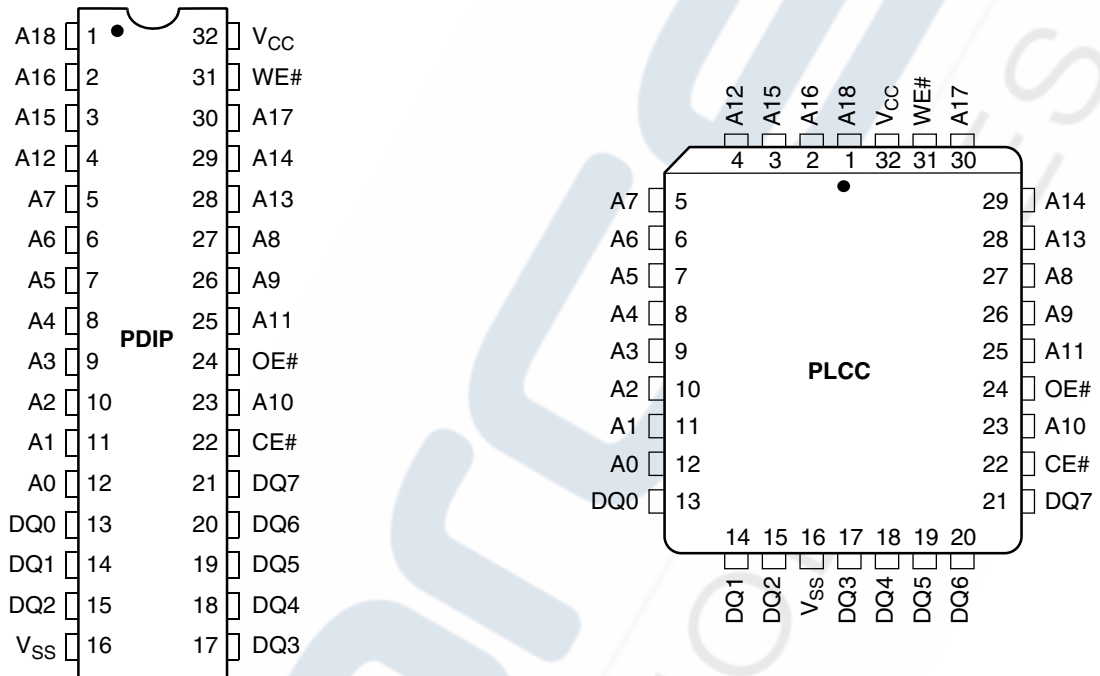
A18 1 32 $V_{CC}$
A16 2 31 WE#
A15 3 30 A17
A12 4 29 A14
A7 5 28 A13
A6 6 27 A8
A5 7 26 A9
A4 8 25 A11
PDIP
A3 9 24 OE#
A2 10 23 A10
A1 11 22 CE#
A0 12 21 DQ7
DQ0 13 20 DQ6
DQ1 14 19 DQ5
DQ2 15 18 DQ4
$V_{SS}$ 16 17 DQ3

A12 A15 A16 A18 $V_{CC}$ WE# A17
4 3 2 1 32 31 30
A7 5 29 A14
A6 6 28 A13
A5 7 27 A8
A4 8 26 A9
A3 9 25 A11
PLCC
A2 10 24 OE#
A1 11 23 A10
A0 12 22 CE#
DQ0 13 21 DQ7
14 15 16 17 18 19 20
DQ1 DQ2 $V_{SS}$ DQ3 DQ4 DQ5 DQ6